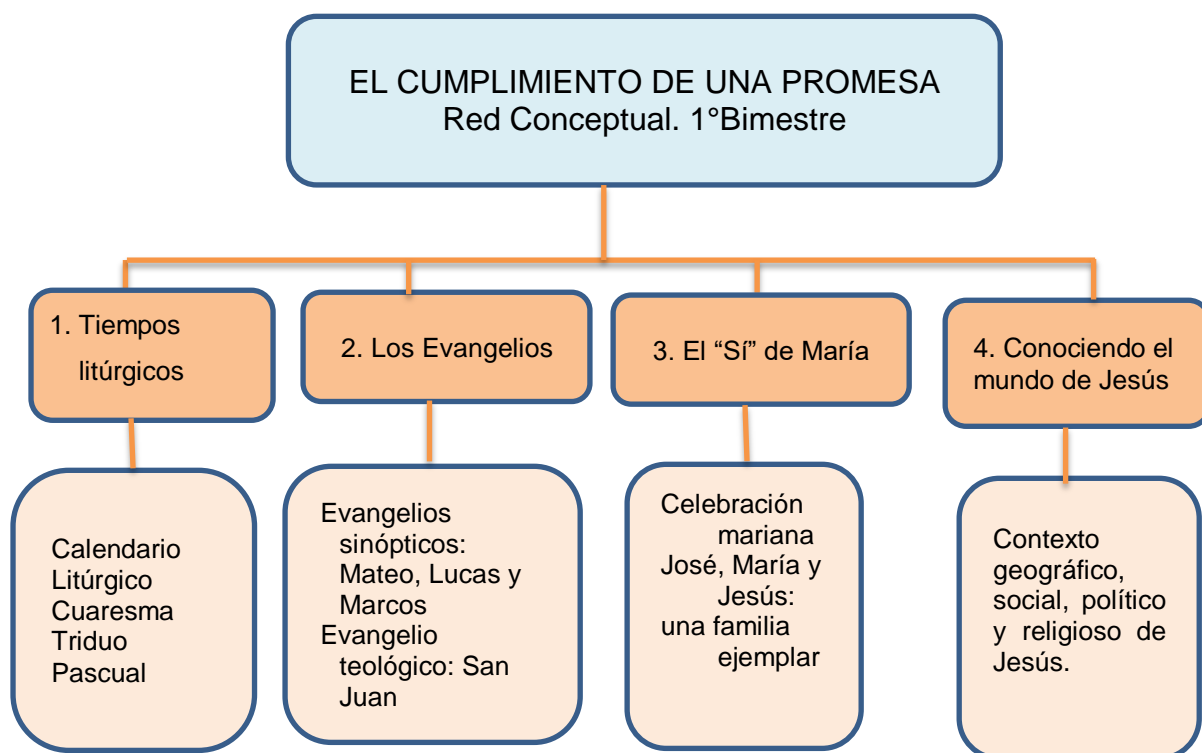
EL CUMPLIMIENTO DE UNA PROMESA
Red Conceptual. 1°Bimestre

1. Tiempos litúrgicos

2. Los Evangelios

3. El "Sí" de María

4. Conociendo el mundo de Jesús

Calendario Litúrgico
Cuaresma
Triduo Pascual

Evangelios sinópticos: Mateo, Lucas y Marcos
Evangelio teológico: San Juan

Celebración mariana
José, María y Jesús: una familia ejemplar

Contexto geográfico, social, político y religioso de Jesús.